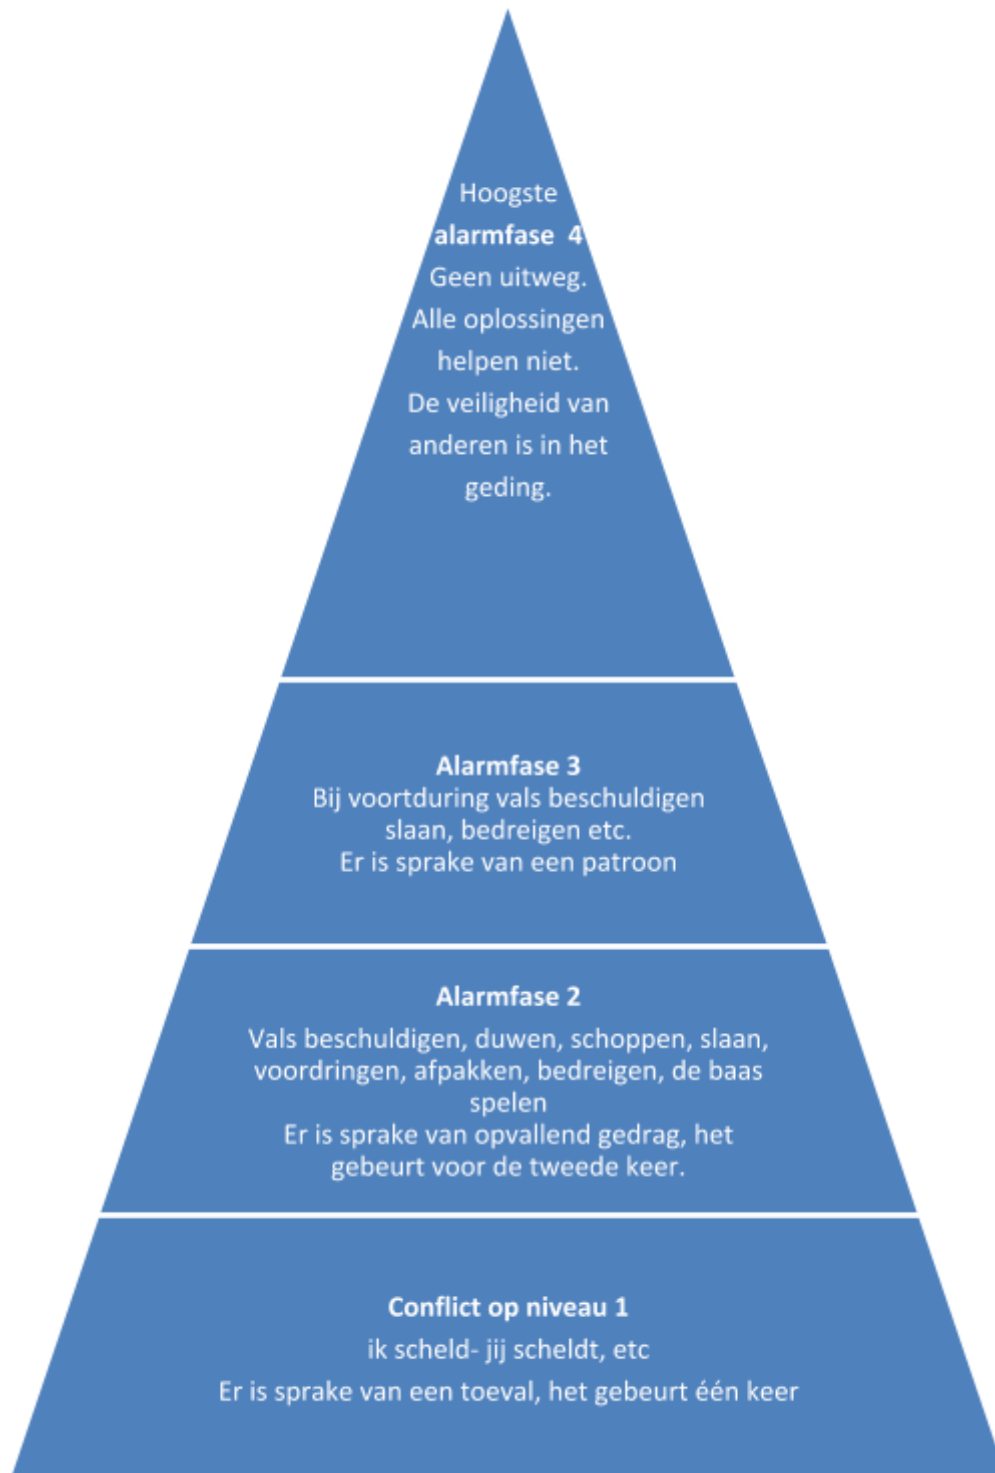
Hoogste alarmfase 4
Geen uitweg.
Alle oplossingen helpen niet.
De veiligheid van anderen is in het geding.

Alarmfase 3
Bij voortduring vals beschuldigen slaan, bedreigen etc.
Er is sprake van een patroon

Alarmfase 2
Vals beschuldigen, duwen, schoppen, slaan, voordringen, afpakken, bedreigen, de baas spelen
Er is sprake van opvallend gedrag, het gebeurt voor de tweede keer.

Conflict op niveau 1
ik scheld- jij scheldt, etc
Er is sprake van een toeval, het gebeurt één keer